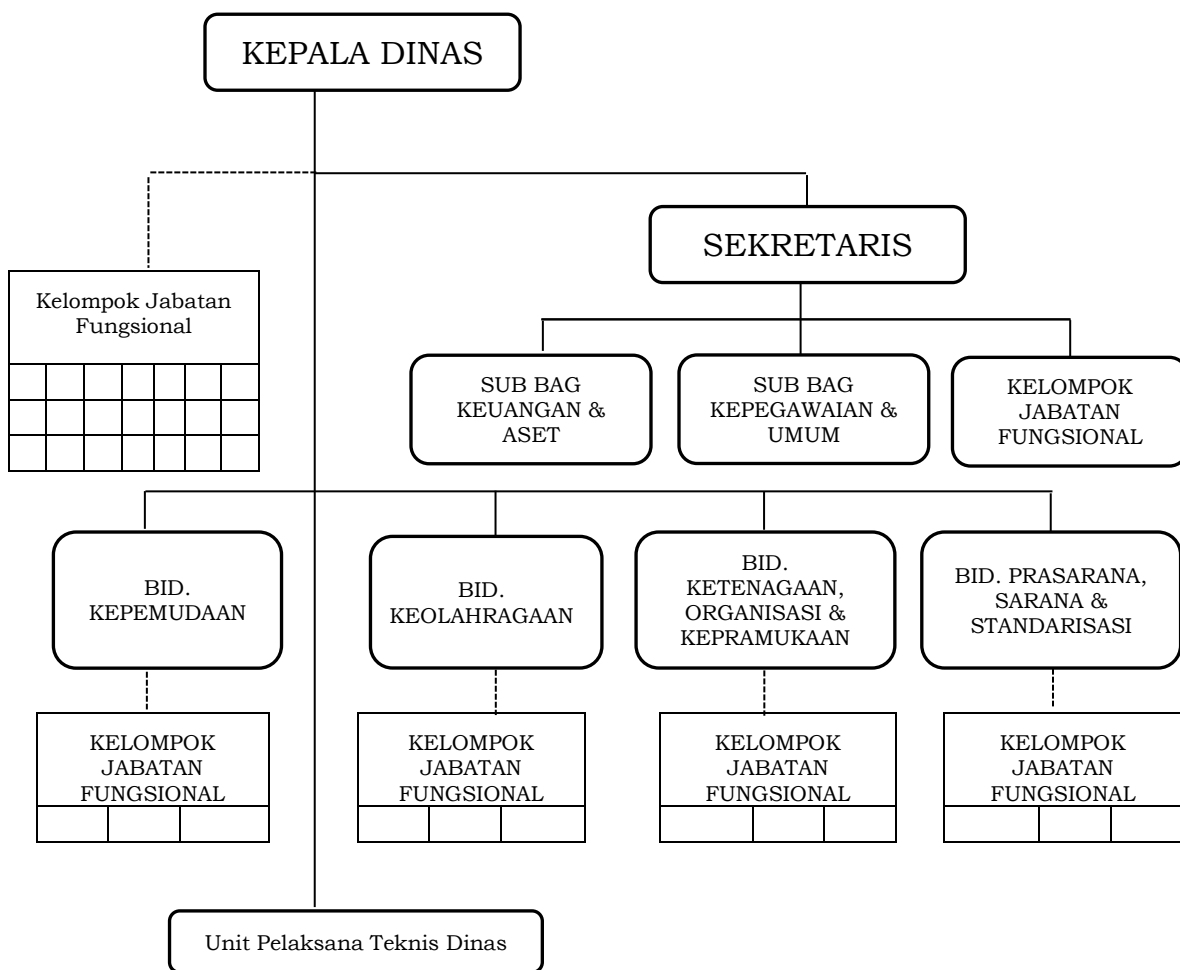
KEPALA DINAS

Kelompok Jabatan Fungsional

SEKRETARIS

SUB BAG KEUANGAN & ASET

SUB BAG KEPEGAWAIAN & UMUM

KELOMPOK JABATAN FUNGSIONAL

BID. KEPEMUDAAN

BID. KEOLAHRAGAAN

BID. KETENAGAAN, ORGANISASI & KEPRAMUKAAN

BID. PRASARANA, SARANA & STANDARISASI

KELOMPOK JABATAN FUNGSIONAL

KELOMPOK JABATAN FUNGSIONAL

KELOMPOK JABATAN FUNGSIONAL

KELOMPOK JABATAN FUNGSIONAL

Unit Pelaksana Teknis Dinas